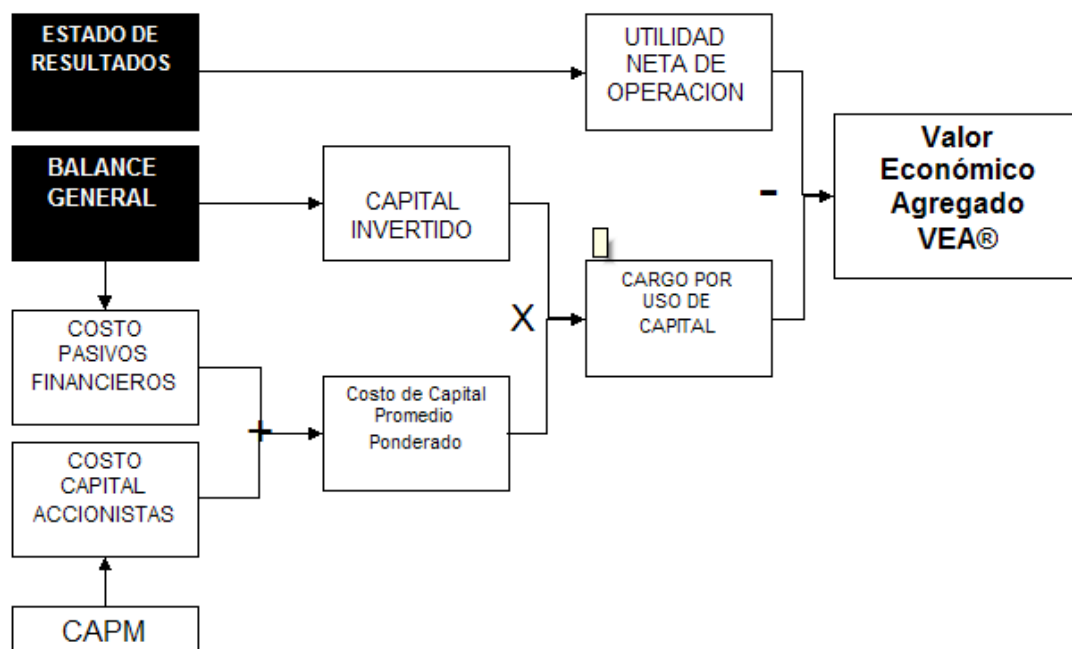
ESTADO DE RESULTADOS

UTILIDAD NETA DE OPERACION

BALANCE GENERAL

CAPITAL INVERTIDO

-

Valor Económico Agregado VEA®

X

CARGO POR USO DE CAPITAL

COSTO PASIVOS FINANCIEROS

+

Costo de Capital Promedio Ponderado

COSTO CAPITAL ACCIONISTAS

CAPM